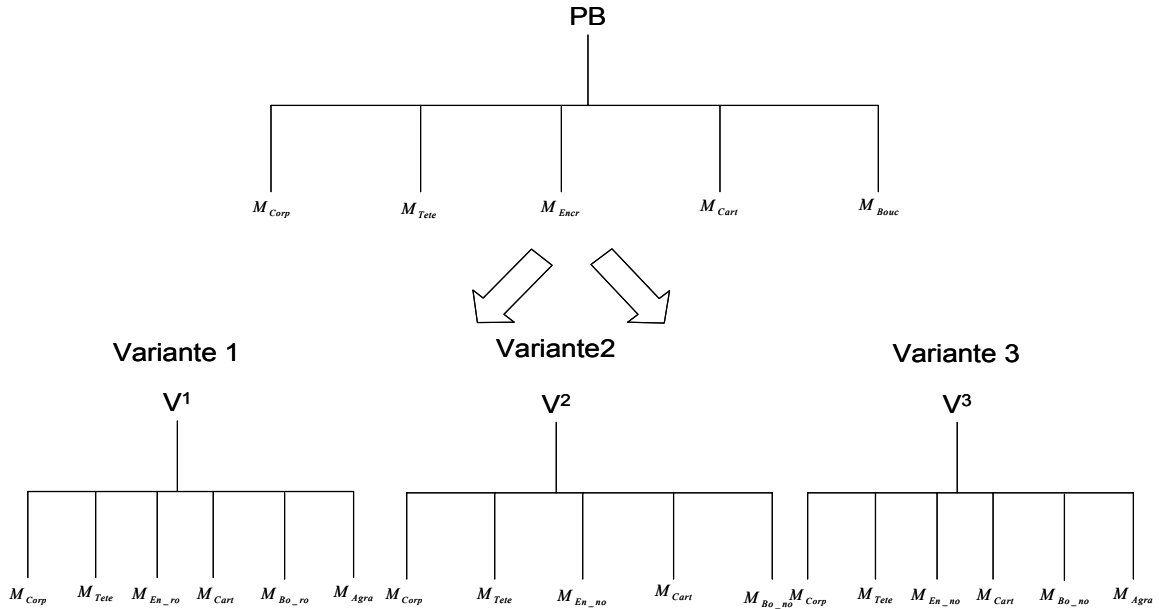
PB

$M_{Corp}$ $M_{Tete}$ $M_{Encr}$ $M_{Cart}$ $M_{Bouc}$

Variante 1

$V^1$

$M_{Corp}$ $M_{Tete}$ $M_{En\_ro}$ $M_{Cart}$ $M_{Bo\_ro}$ $M_{Agra}$

Variante2

$V^2$

$M_{Corp}$ $M_{Tete}$ $M_{En\_no}$ $M_{Cart}$ $M_{Bo\_no}$

Variante 3

$V^3$

$M_{Corp}$ $M_{Tete}$ $M_{En\_no}$ $M_{Cart}$ $M_{Bo\_no}$ $M_{Agra}$